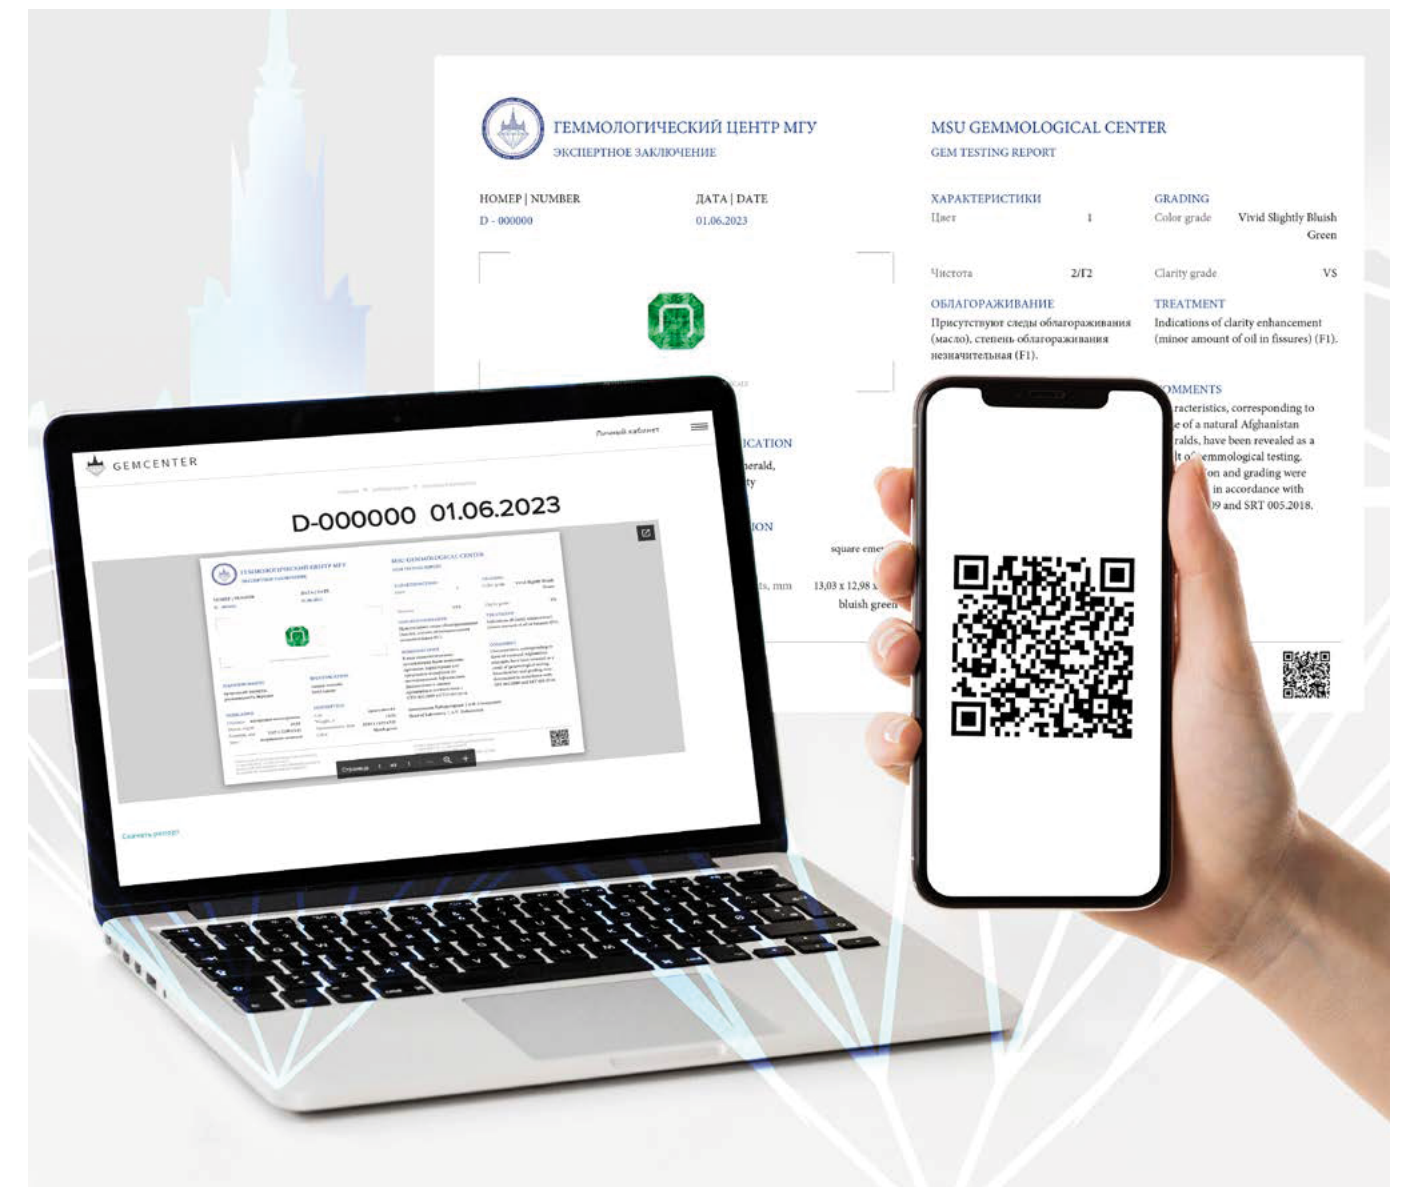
ГЕММОЛОГИЧЕСКИЙ ЦЕНТР МГУ
ЭКСПЕРТНОЕ ЗАКЛЮЧЕНИЕ

MSU GEMMOLOGICAL CENTER
GEM TESTING REPORT

НОМЕР | NUMBER
D - 000000

ДАТА | DATE
01.06.2023

ХАРАКТЕРИСТИКИ
Цвет 1
Чистота 2/Г2

GRADING
Color grade Vivid Slightly Bluish Green
Clarity grade VS

ОБЛАГОРАЖИВАНИЕ
Присутствуют следы облагораживания (масло), степень облагораживания незначительная (F1).

TREATMENT
Indications of clarity enhancement (minor amount of oil in fissures) (F1).

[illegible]OMMENTS
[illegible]racteristics, corresponding to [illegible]e of a natural Afghanistan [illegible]ralds, have been revealed as a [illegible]lt o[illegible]emmological testing. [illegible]on and grading were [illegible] in accordance with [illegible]9 and SRT 005.2018.

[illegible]ICATION
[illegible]erald,
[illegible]ty

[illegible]ION
square eme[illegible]
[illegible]ts, mm 13,03 x 12,98 x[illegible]
bluish green

GEMCENTER
Личный кабинет

D-000000 01.06.2023

Скачать репорт